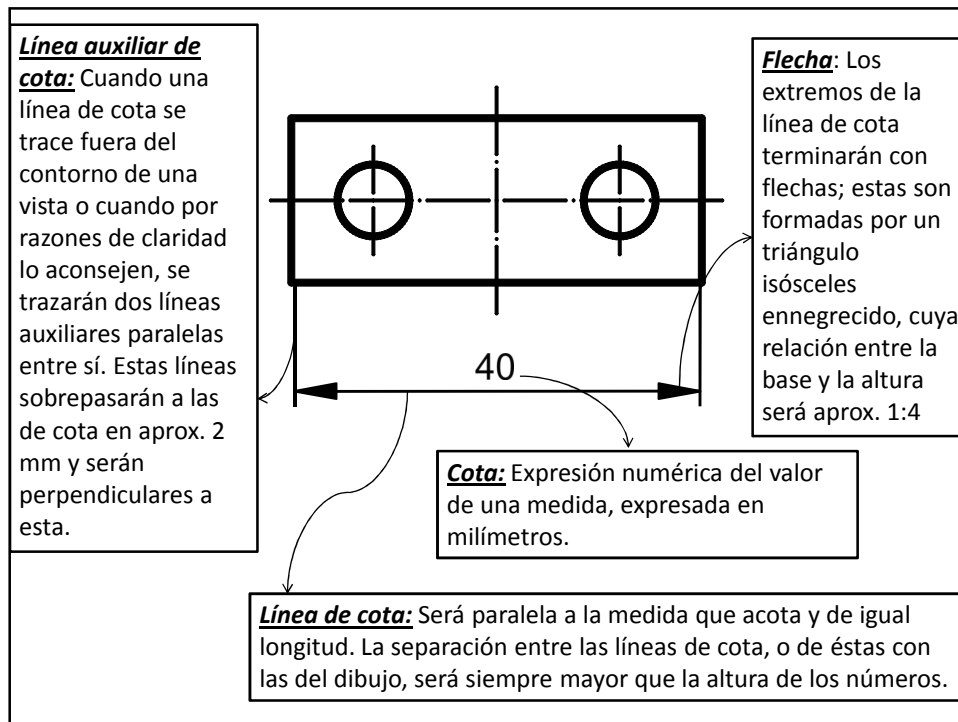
***Línea auxiliar de cota:*** Cuando una línea de cota se trace fuera del contorno de una vista o cuando por razones de claridad lo aconsejen, se trazarán dos líneas auxiliares paralelas entre sí. Estas líneas sobrepasarán a las de cota en aprox. 2 mm y serán perpendiculares a esta.

***Flecha***: Los extremos de la línea de cota terminarán con flechas; estas son formadas por un triángulo isósceles ennegrecido, cuya relación entre la base y la altura será aprox. 1:4

40

***Cota:*** Expresión numérica del valor de una medida, expresada en milímetros.

***Línea de cota:*** Será paralela a la medida que acota y de igual longitud. La separación entre las líneas de cota, o de éstas con las del dibujo, será siempre mayor que la altura de los números.